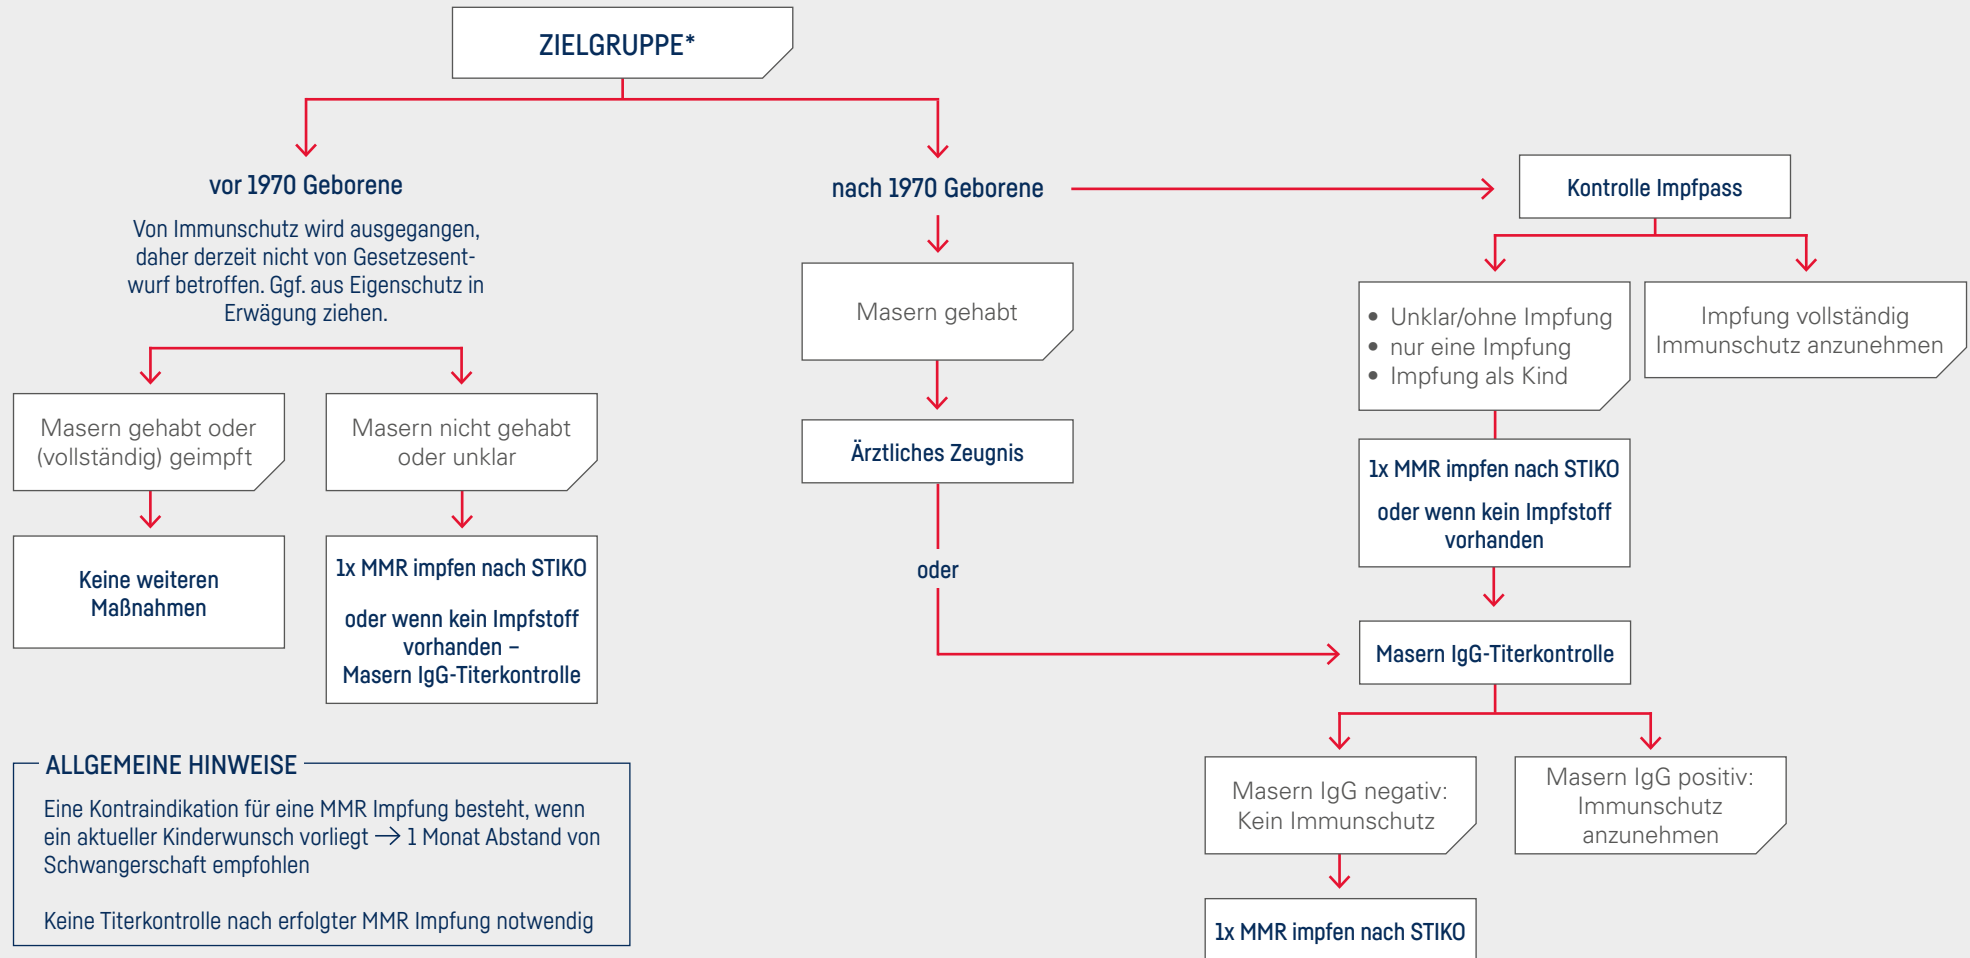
ZIELGRUPPE*

vor 1970 Geborene

Von Immunschutz wird ausgegangen, daher derzeit nicht von Gesetzesentwurf betroffen. Ggf. aus Eigenschutz in Erwägung ziehen.

Masern gehabt oder (vollständig) geimpft

Keine weiteren Maßnahmen

Masern nicht gehabt oder unklar

1x MMR impfen nach STIKO

oder wenn kein Impfstoff vorhanden – Masern IgG-Titerkontrolle

nach 1970 Geborene

Masern gehabt

Ärztliches Zeugnis

oder

Kontrolle Impfpass

• Unklar/ohne Impfung
• nur eine Impfung
• Impfung als Kind

Impfung vollständig Immunschutz anzunehmen

1x MMR impfen nach STIKO

oder wenn kein Impfstoff vorhanden

Masern IgG-Titerkontrolle

Masern IgG negativ: Kein Immunschutz

Masern IgG positiv: Immunschutz anzunehmen

1x MMR impfen nach STIKO

ALLGEMEINE HINWEISE

Eine Kontraindikation für eine MMR Impfung besteht, wenn ein aktueller Kinderwunsch vorliegt → 1 Monat Abstand von Schwangerschaft empfohlen

Keine Titerkontrolle nach erfolgter MMR Impfung notwendig